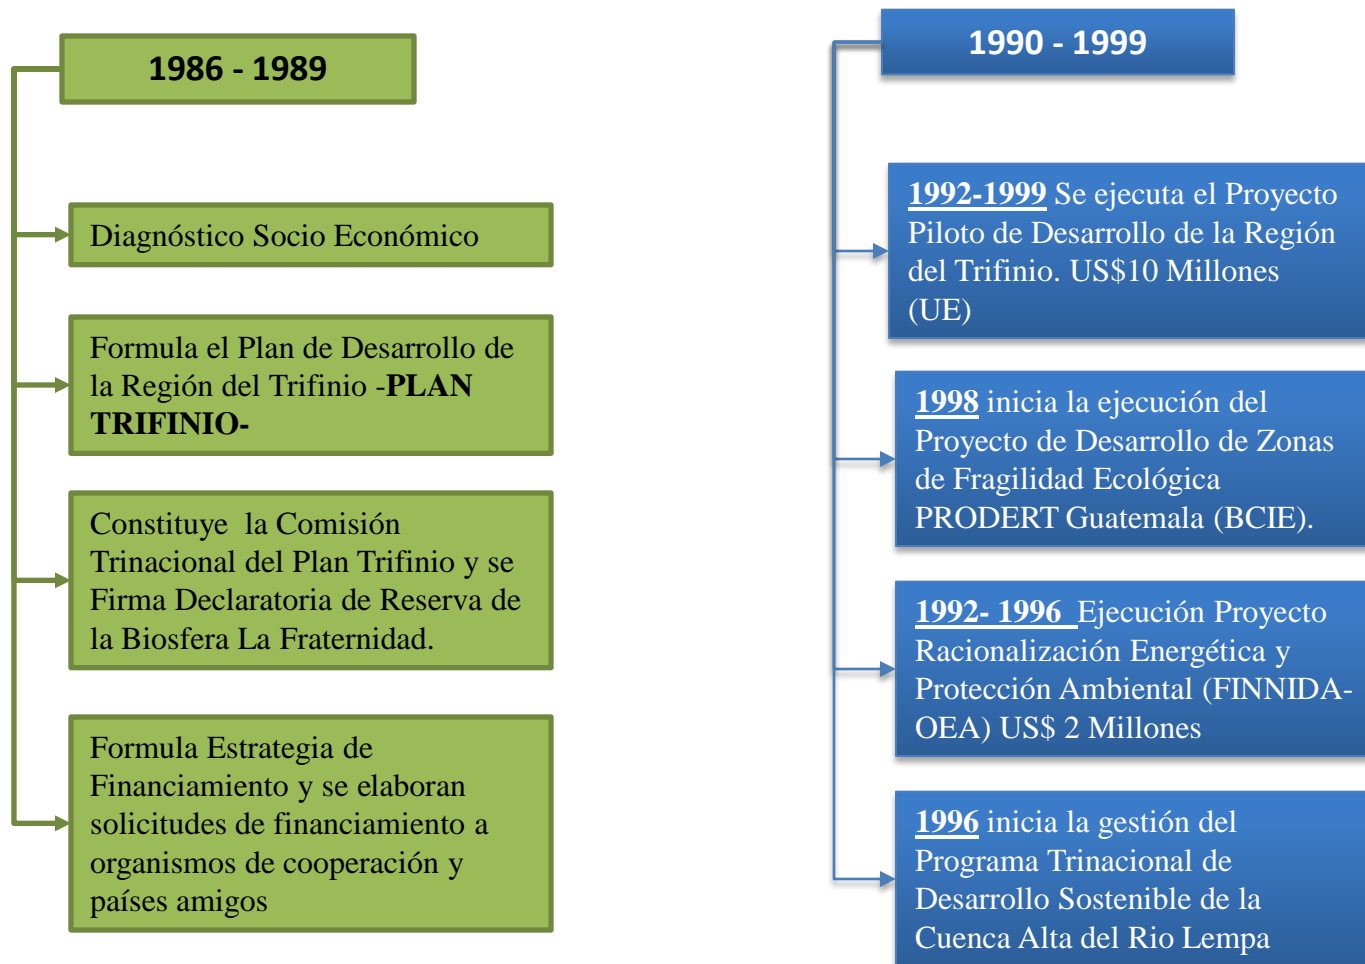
1986 - 1989

Diagnóstico Socio Económico

Formula el Plan de Desarrollo de la Región del Trifinio -PLAN TRIFINIO-

Constituye la Comisión Trinacional del Plan Trifinio y se Firma Declaratoria de Reserva de la Biosfera La Fraternidad.

Formula Estrategia de Financiamiento y se elaboran solicitudes de financiamiento a organismos de cooperación y países amigos

1990 - 1999

1992-1999 Se ejecuta el Proyecto Piloto de Desarrollo de la Región del Trifinio. US$10 Millones (UE)

1998 inicia la ejecución del Proyecto de Desarrollo de Zonas de Fragilidad Ecológica PRODERT Guatemala (BCIE).

1992- 1996 Ejecución Proyecto Racionalización Energética y Protección Ambiental (FINNIDA-OEA) US$ 2 Millones

1996 inicia la gestión del Programa Trinacional de Desarrollo Sostenible de la Cuenca Alta del Rio Lempa